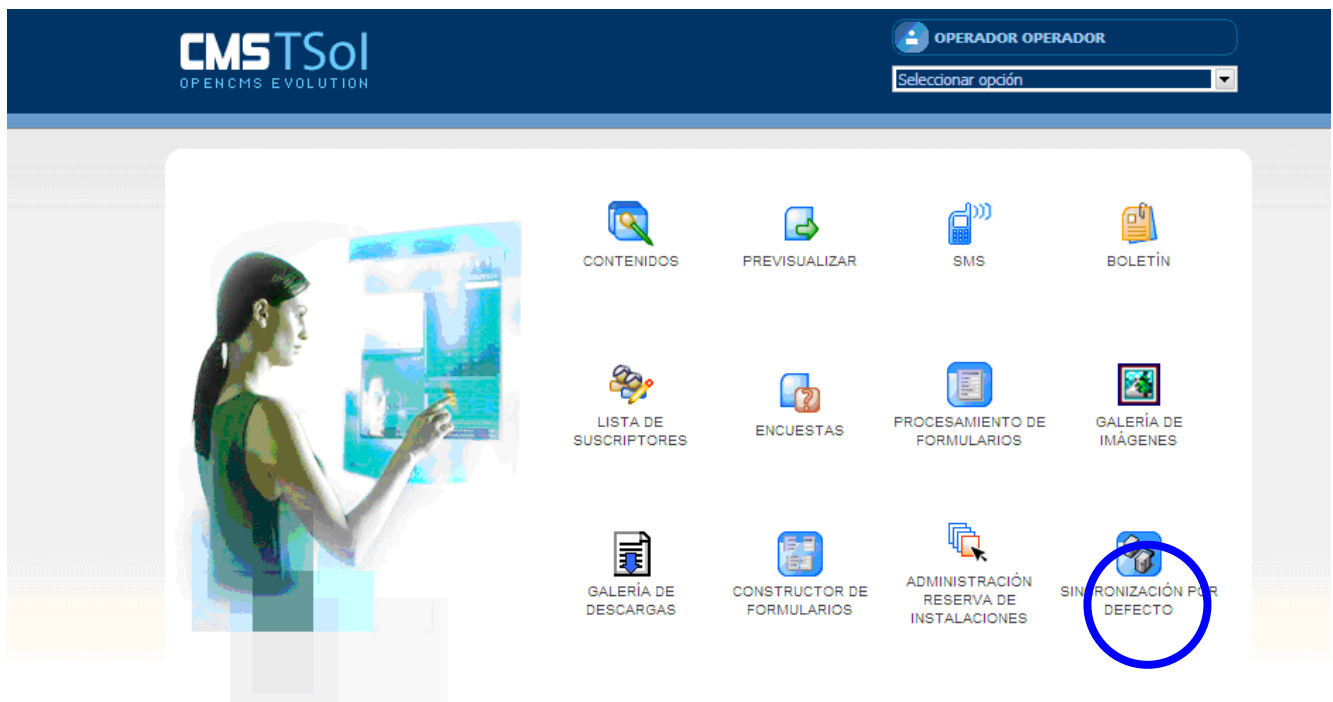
CMSTSol
OPENCMS EVOLUTION

OPERADOR OPERADOR

Seleccionar opción

CONTENIDOS

PREVISUALIZAR

SMS

BOLETÍN

LISTA DE SUSCRIPTORES

ENCUESTAS

PROCESAMIENTO DE FORMULARIOS

GALERÍA DE IMÁGENES

GALERÍA DE DESCARGAS

CONSTRUCTOR DE FORMULARIOS

ADMINISTRACIÓN RESERVA DE INSTALACIONES

SIN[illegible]RONIZACIÓN POR DEFECTO